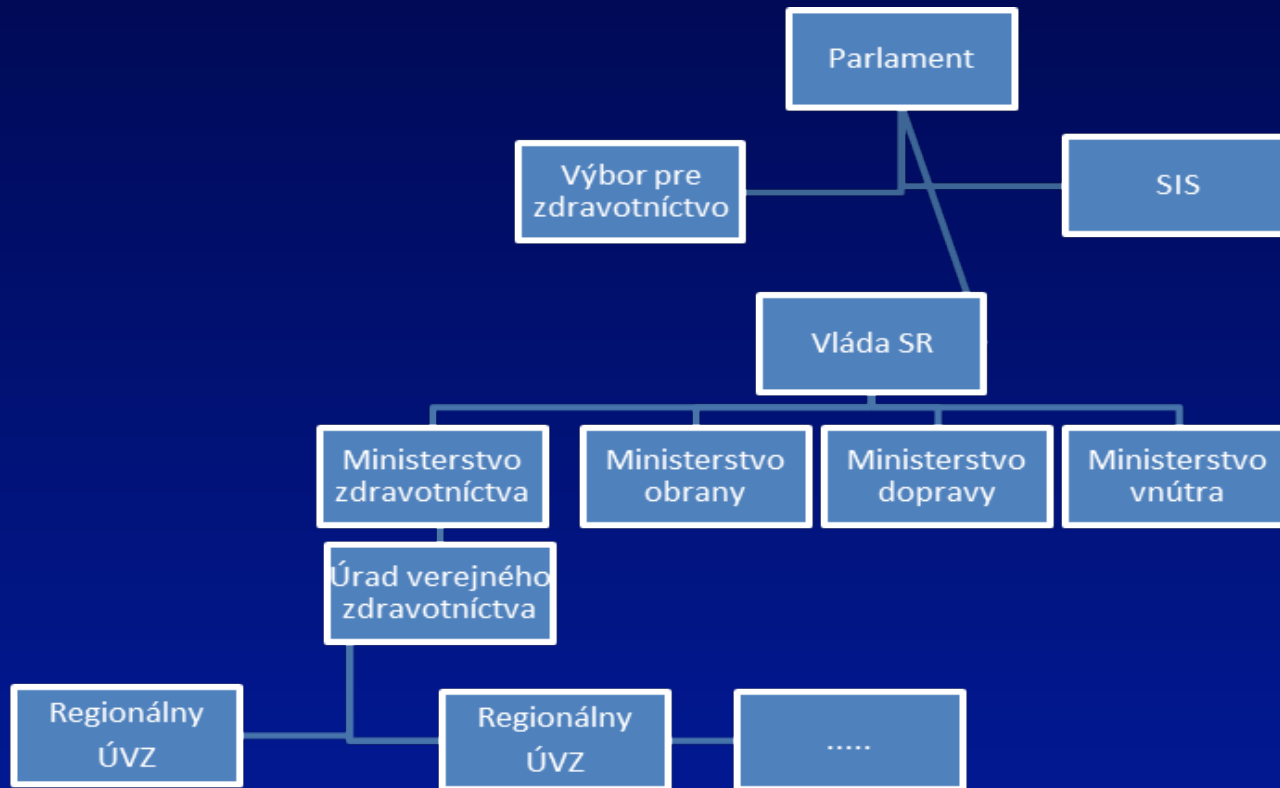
Parlament

Výbor pre zdravotníctvo

SIS

Vláda SR

Ministerstvo zdravotníctva

Ministerstvo obrany

Ministerstvo dopravy

Ministerstvo vnútra

Úrad verejného zdravotníctva

Regionálny ÚVZ

Regionálny ÚVZ

.....